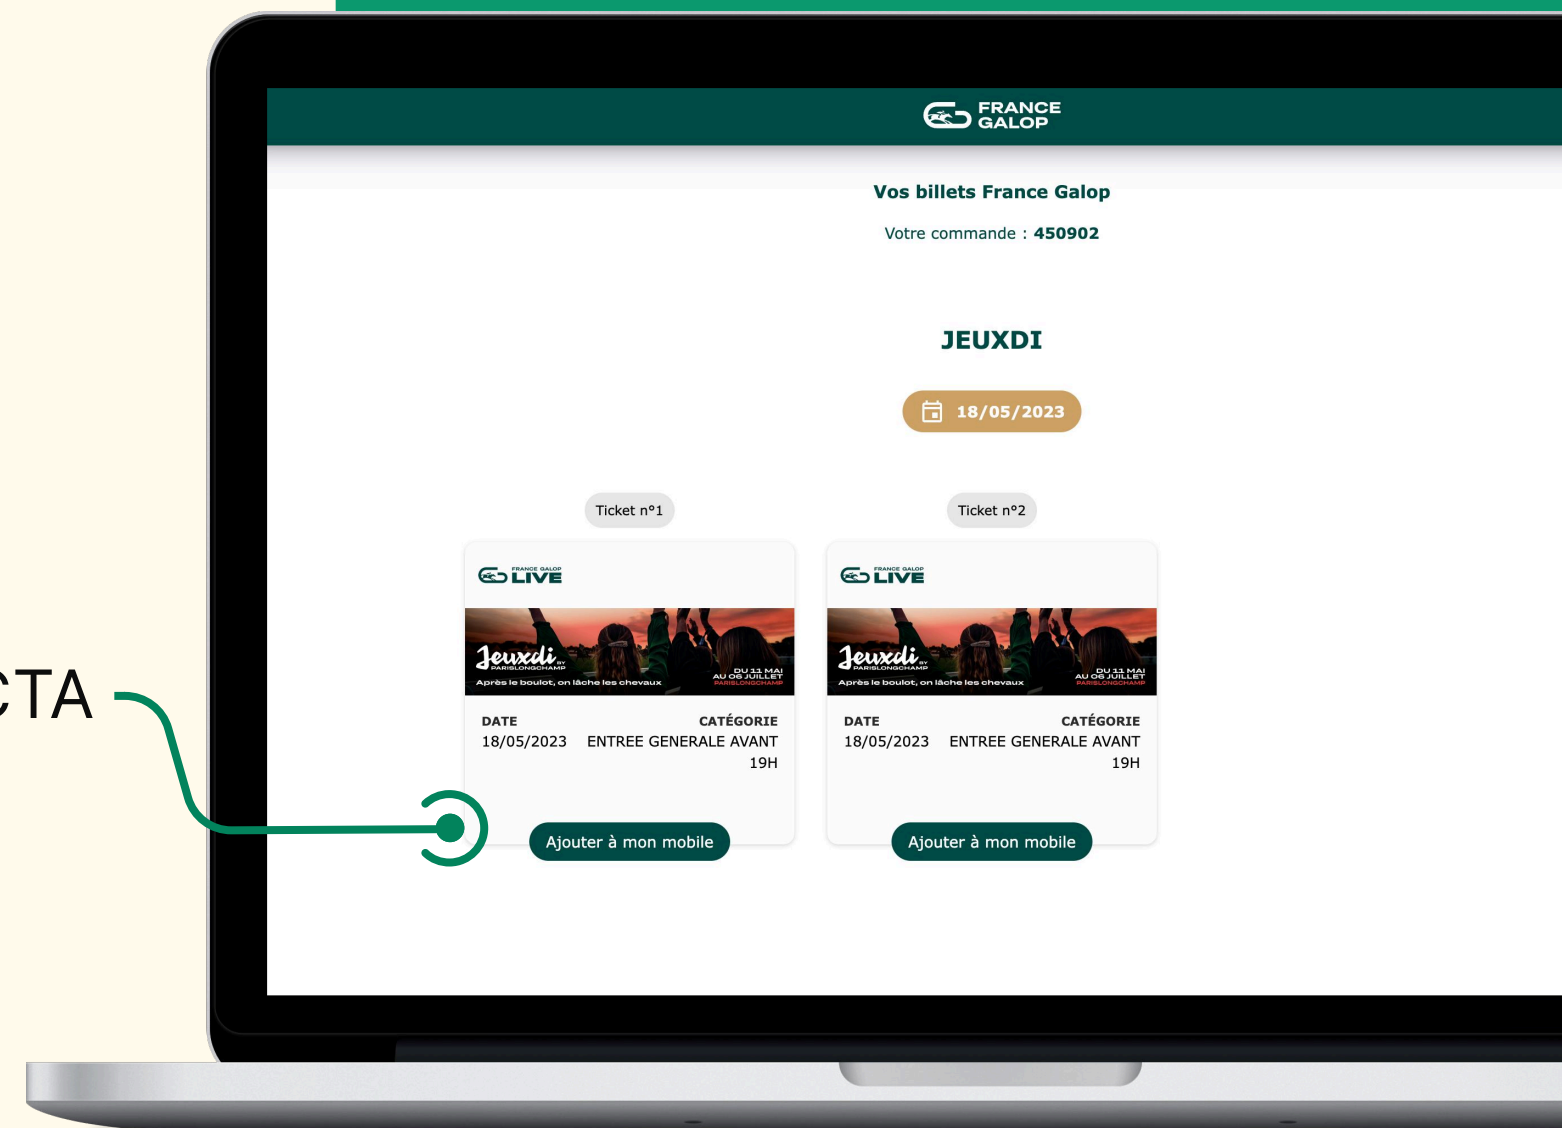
CTA

FRANCE GALOP

Vos billets France Galop

Votre commande : 450902

JEUXDI

18/05/2023

Ticket n°1

FRANCE GALOP LIVE

Jeuxdi BY PARISLONGCHAMP
Après le boulot, on lâche les chevaux
DU 11 MAI AU 06 JUILLET PARISLONGCHAMP

DATE
18/05/2023

CATÉGORIE
ENTREE GENERALE AVANT 19H

Ajouter à mon mobile

Ticket n°2

FRANCE GALOP LIVE

Jeuxdi BY PARISLONGCHAMP
Après le boulot, on lâche les chevaux
DU 11 MAI AU 06 JUILLET PARISLONGCHAMP

DATE
18/05/2023

CATÉGORIE
ENTREE GENERALE AVANT 19H

Ajouter à mon mobile